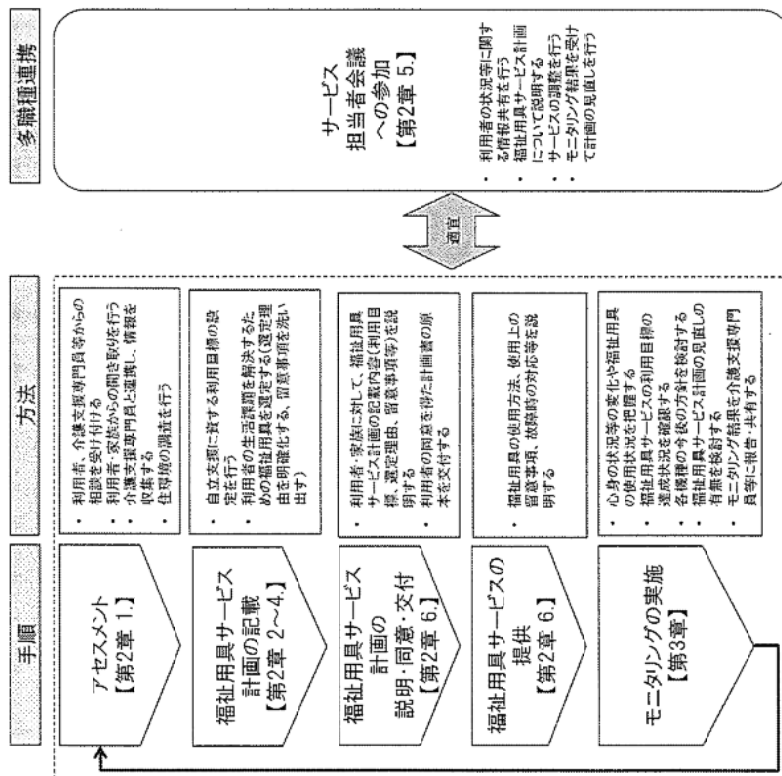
手順

アセスメント
【第2章 1.】

福祉用具サービス計画の記載
【第2章 2~4.】

福祉用具サービス計画の説明・同意・交付
【第2章 6.】

福祉用具サービスの提供
【第2章 6.】

モニタリングの実施
【第3章】

方法

・利用者、介護支援専門員等からの相談を受け付ける
・利用者・家族からの聞き取りを行う
・介護支援専門員と連携し、情報を収集する
・住環境の調査を行う

・自立支援に資する利用目標の設定を行う
・利用者の生活課題を解決するための福祉用具を選定する(選定理由を明確化する)、留意事項を洗い出す)

・利用者・家族に対して、福祉用具サービス計画の記載内容(利用目標、選定理由、留意事項等)を説明する
・利用者の同意を得た計画書の原本を交付する

・福祉用具の使用方法、使用上の留意事項、故障時の対応等を説明する

・心身の状況等の変化や福祉用具の使用状況を把握する
・福祉用具サービスの利用目標の達成状況を確認する
・各機種の今後の方針を検討する
・福祉用具サービス計画の見直しの有無を検討する
・モニタリング結果を介護支援専門員等に報告・共有する

多職種連携

適宜

サービス担当者会議への参加
【第2章 5.】

・利用者の状況等に関する情報共有を行う
・福祉用具サービス計画について説明する
・サービスの調整を行う
・モニタリング結果を受けて計画の見直しを行う